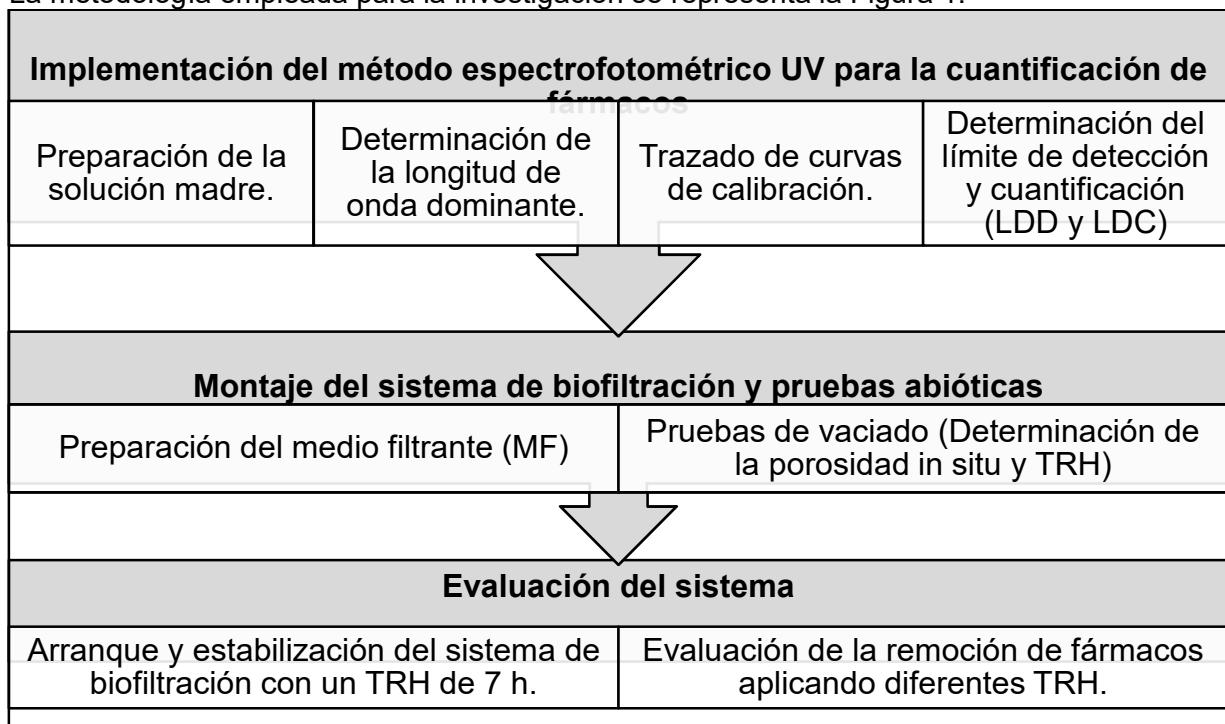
La metodología empleada para la investigación se representa la Figura 1.

Implementación del método espectrofotométrico UV para la cuantificación de fármacos

| Preparación de la solución madre. | Determinación de la longitud de onda dominante. | Trazado de curvas de calibración. | Determinación del límite de detección y cuantificación (LDD y LDC) |
|---|---|---|---|

Montaje del sistema de biofiltración y pruebas abióticas

| Preparación del medio filtrante (MF) | Pruebas de vaciado (Determinación de la porosidad in situ y TRH) |
|---|---|

Evaluación del sistema

| Arranque y estabilización del sistema de biofiltración con un TRH de 7 h. | Evaluación de la remoción de fármacos aplicando diferentes TRH. |
|---|---|